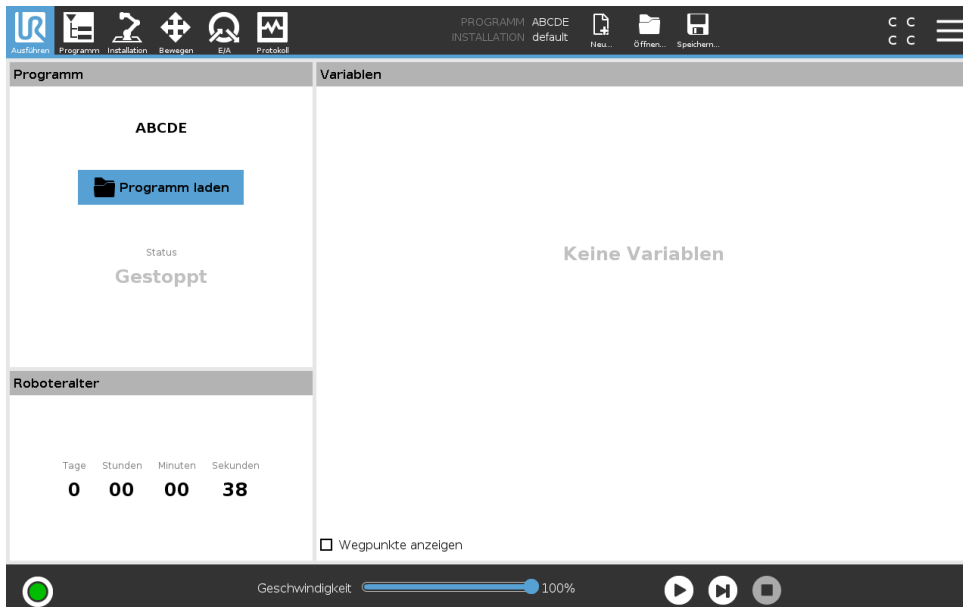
Ausführen Programm Installation Bewegen E/A Protokoll

PROGRAMM ABCDE
INSTALLATION default

Neu... Öffnen... Speichern...

C C
C C

Programm

ABCDE

Programm laden

Status
Gestoppt

Roboteralter

| Tage | Stunden | Minuten | Sekunden |
|---|---|---|---|
| 0 | 00 | 00 | 38 |

Variablen

Keine Variablen

☐ Wegpunkte anzeigen

Geschwindigkeit 100%